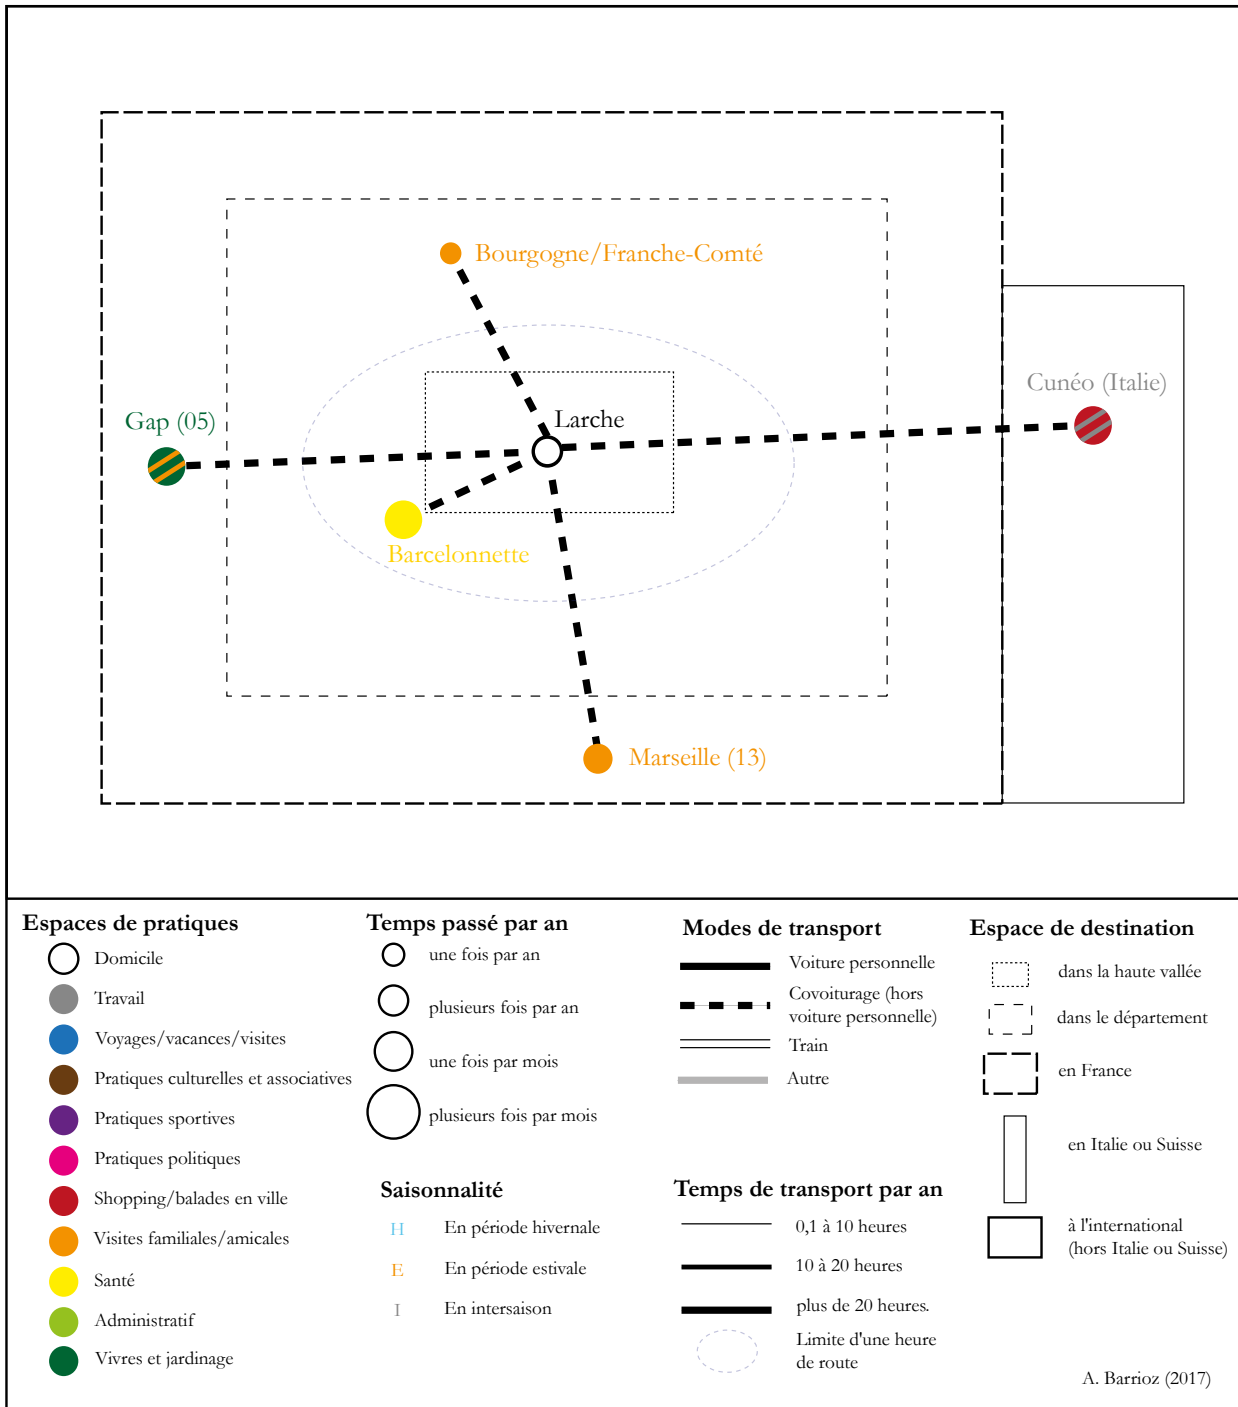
Bourgogne/Franche-Comté

Cunéo (Italie)

Gap (05)

Larche

Barcelonnette

Marseille (13)

Espaces de pratiques

Domicile

Travail

Voyages/vacances/visites

Pratiques culturelles et associatives

Pratiques sportives

Pratiques politiques

Shopping/balades en ville

Visites familiales/amicales

Santé

Administratif

Vivres et jardinage

Temps passé par an

une fois par an

plusieurs fois par an

une fois par mois

plusieurs fois par mois

Saisonnalité

H En période hivernale

E En période estivale

I En intersaison

Modes de transport

Voiture personnelle

Covoiturage (hors voiture personnelle)

Train

Autre

Temps de transport par an

0,1 à 10 heures

10 à 20 heures

plus de 20 heures.

Limite d'une heure de route

Espace de destination

dans la haute vallée

dans le département

en France

en Italie ou Suisse

à l'international (hors Italie ou Suisse)

A. Barrioz (2017)